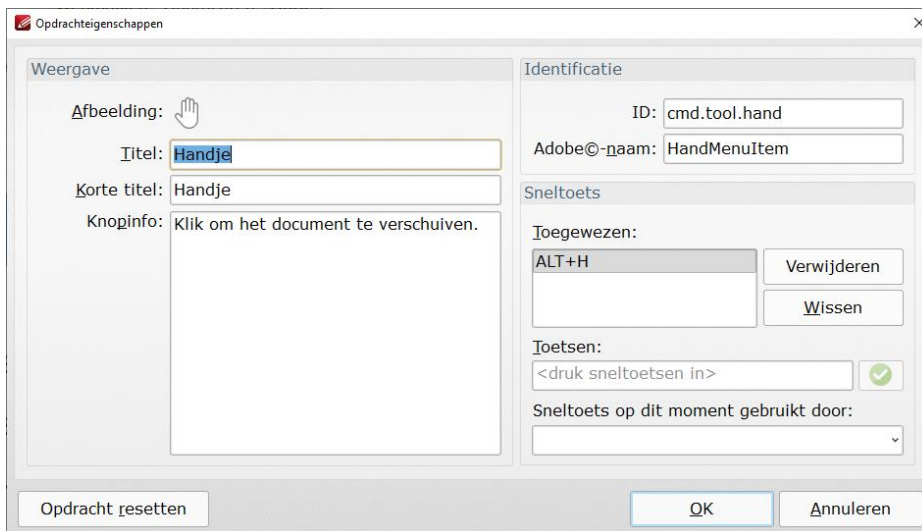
Opdrachteigenschappen

×

Weergave

Afbeelding:

Titel: Handje

Korte titel: Handje

Knopinfo: Klik om het document te verschuiven.

Identificatie

ID: cmd.tool.hand

Adobe©-naam: HandMenuItem

Sneltoets

Toegewezen:

ALT+H

Verwijderen

Wissen

Toetsen:

<druk sneltoetsen in>

Sneltoets op dit moment gebruikt door:

Opdracht resetten

OK

Annuleren